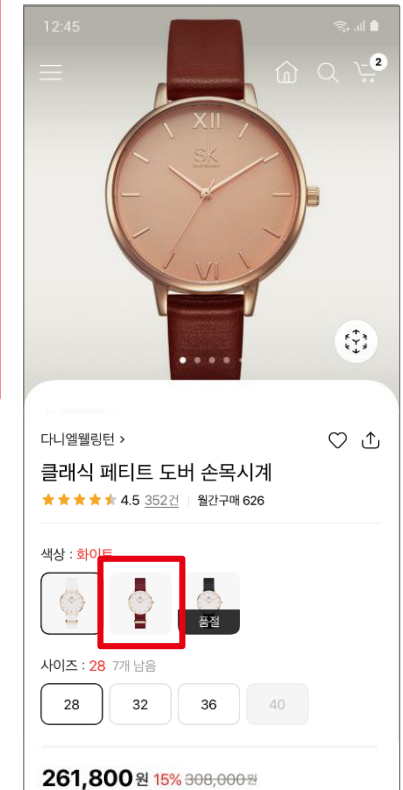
12:45

2

XII

SK

VI

다니엘웰링턴 >

클래식 페티트 도버 손목시계

4.5 352건 | 월간구매 626

색상 : 화이트

품절

사이즈 : 28 7개 남음

| 28 | 32 | 36 | 40 |
|---|---|---|---|

261,800원 15% 308,000원